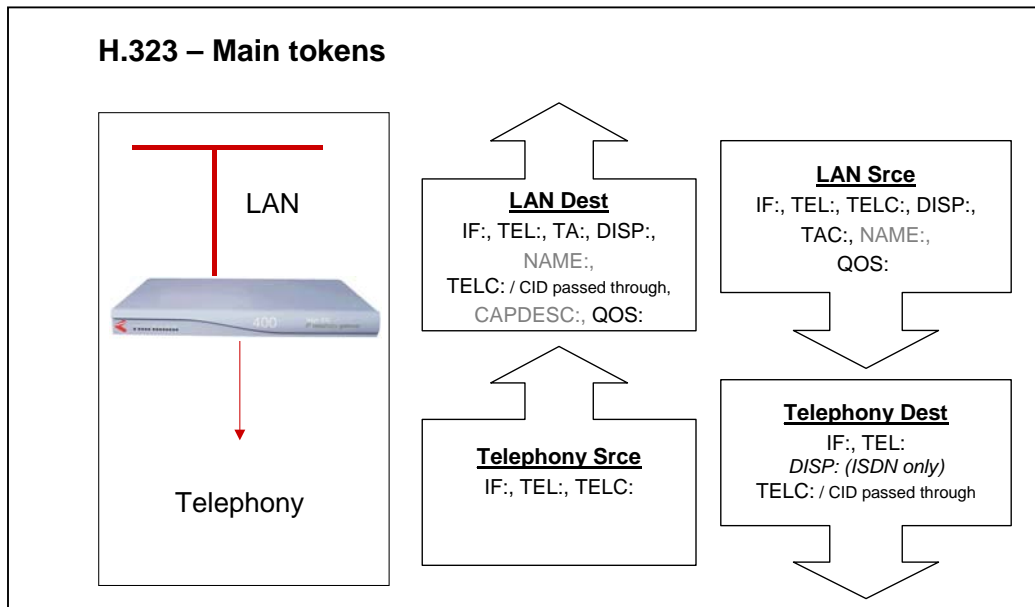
H.323 – Main tokens

LAN

400

Telephony

LAN Dest
IF:, TEL:, TA:, DISP:, NAME:, TELC: / CID passed through, CAPDESC:, QOS:

Telephony Srce
IF:, TEL:, TELC:

LAN Srce
IF:, TEL:, TELC:, DISP:, TAC:, NAME:, QOS:

Telephony Dest
IF:, TEL:
DISP: (ISDN only)
TELC: / CID passed through